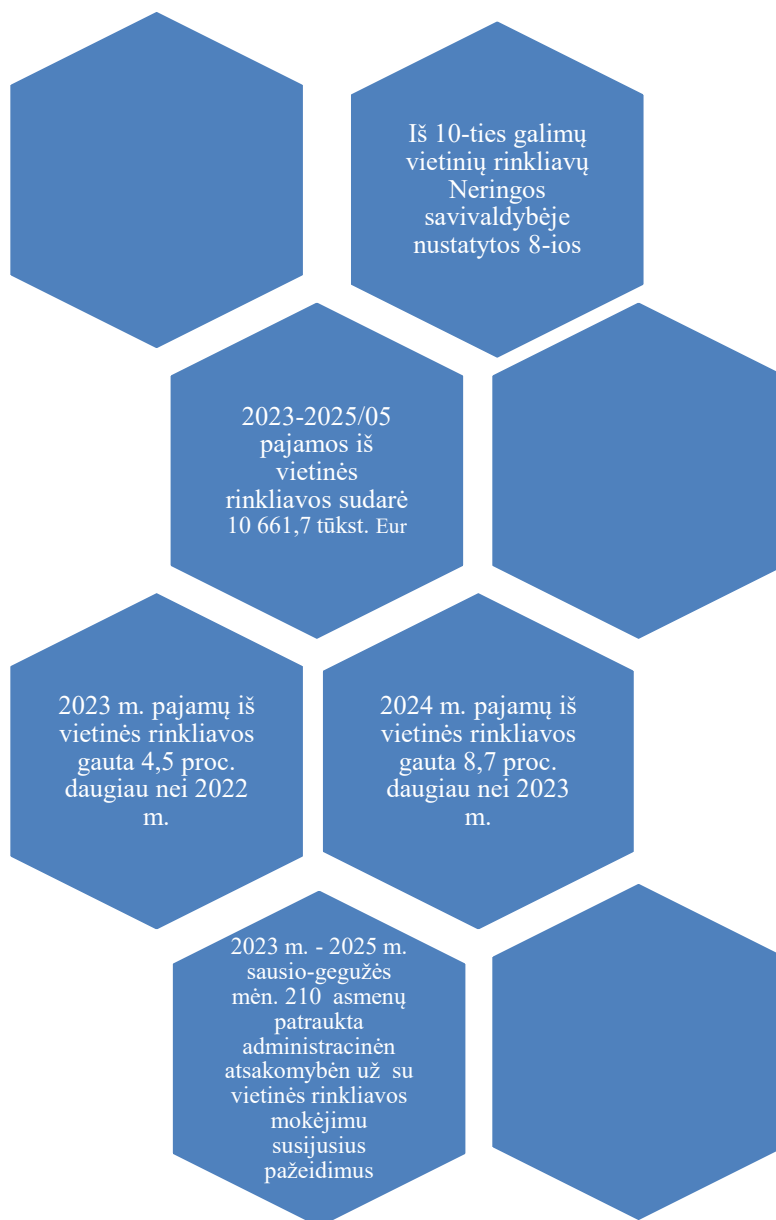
Iš 10-ties galimų vietinių rinkliavų Neringos savivaldybėje nustatytos 8-ios

2023-2025/05 pajamos iš vietinės rinkliavos sudarė 10 661,7 tūkst. Eur

2023 m. pajamų iš vietinės rinkliavos gauta 4,5 proc. daugiau nei 2022 m.

2024 m. pajamų iš vietinės rinkliavos gauta 8,7 proc. daugiau nei 2023 m.

2023 m. - 2025 m. sausio-gegužės mėn. 210 asmenų patraukta administracinėn atsakomybėn už su vietinės rinkliavos mokėjimu susijusius pažeidimus